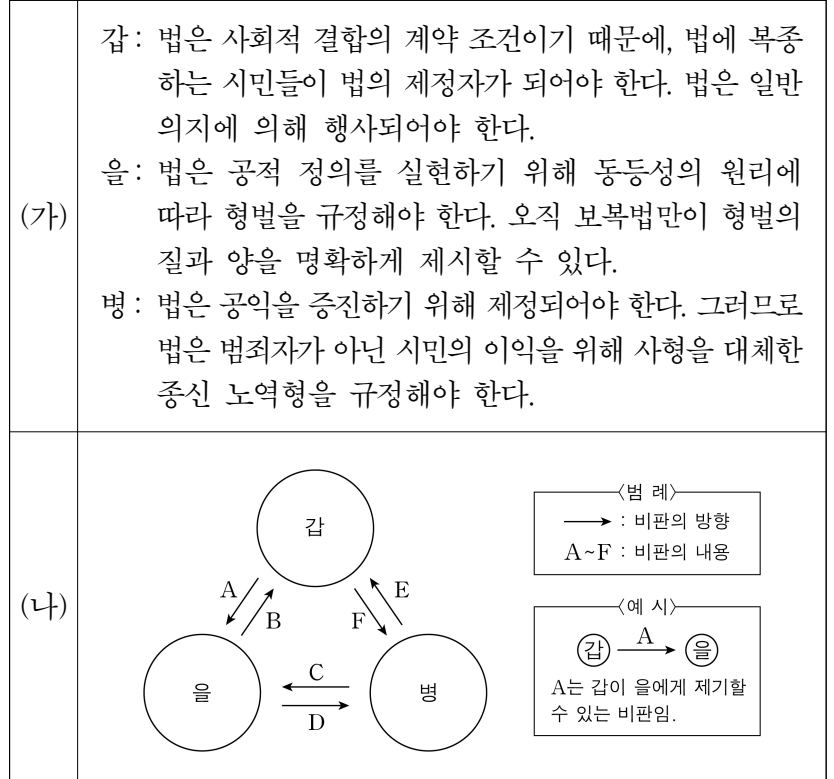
| (가) | 갑 : 법은 사회적 결합의 계약 조건이기 때문에, 법에 복종하는 시민들이 법의 제정자가 되어야 한다. 법은 일반의지에 의해 행사되어야 한다.<br>을 : 법은 공적 정의를 실현하기 위해 동등성의 원리에 따라 형벌을 규정해야 한다. 오직 보복법만이 형벌의 질과 양을 명확하게 제시할 수 있다.<br>병 : 법은 공익을 증진하기 위해 제정되어야 한다. 그러므로 법은 범죄자가 아닌 시민의 이익을 위해 사형을 대체한 종신 노역형을 규정해야 한다. |
|---|---|
| (나) | 갑<br>A B E F<br>을 C D 병<br>〈범 례〉<br>→ : 비판의 방향<br>A~F : 비판의 내용<br>〈예 시〉<br>갑 A→ 을<br>A는 갑이 을에게 제기할 수 있는 비판임. |